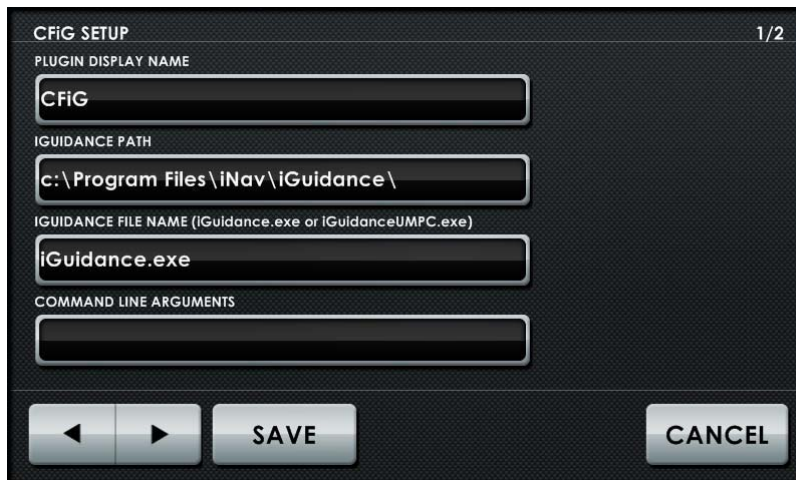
CFiG SETUP

1/2

PLUGIN DISPLAY NAME

CFiG

IGUIDANCE PATH

c:\Program Files\iNav\iGuidance\

IGUIDANCE FILE NAME (iGuidance.exe or iGuidanceUMPC.exe)

iGuidance.exe

COMMAND LINE ARGUMENTS

◀ ▶

SAVE

CANCEL